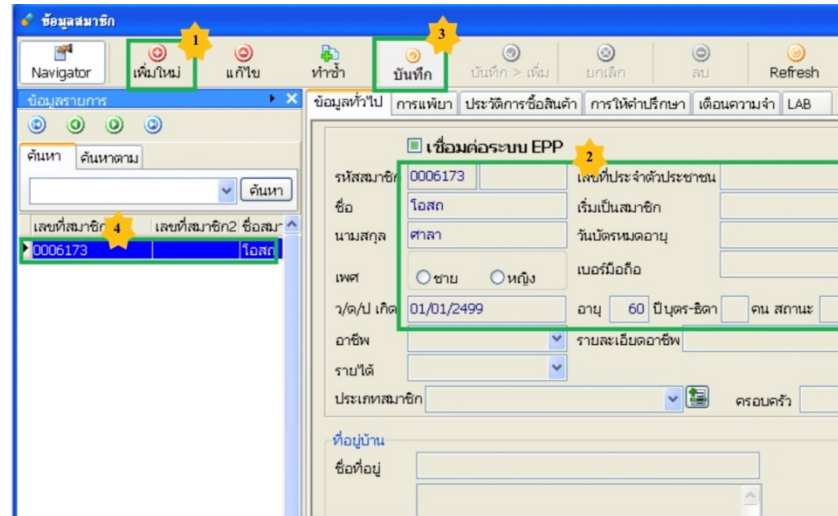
ข้อมูลสมาชิก

Navigator
1
เพิ่มใหม่
แก้ไข
ทำซ้ำ
3
บันทึก
บันทึก > เพิ่ม
ยกเลิก
ลบ
Refresh

ข้อมูลรายการ
ค้นหา
ค้นหาตาม
ค้นหา
เลขที่สมาชิก
4
เลขที่สมาชิก2
ชื่อสมา
0006173
โอสถ

ข้อมูลทั่วไป
การแพ้ยา
ประวัติการซื้อสินค้า
การให้คำปรึกษา
เตือนความจำ
LAB

เชื่อมต่อระบบ EPP
2
รหัสสมาชิก
0006173
เลขที่ประจำตัวประชาชน
ชื่อ
โอสถ
เริ่มเป็นสมาชิก
นามสกุล
ศาลา
วันบัตรหมดอายุ
เพศ
ชาย
หญิง
เบอร์มือถือ
ว/ด/ป เกิด
01/01/2499
อายุ
60
ปี บุตร-ธิดา
คน สถานะ
อาชีพ
รายละเอียดอาชีพ
รายได้
ประเภทสมาชิก
ครอบครัว

ที่อยู่บ้าน
ชื่อที่อยู่